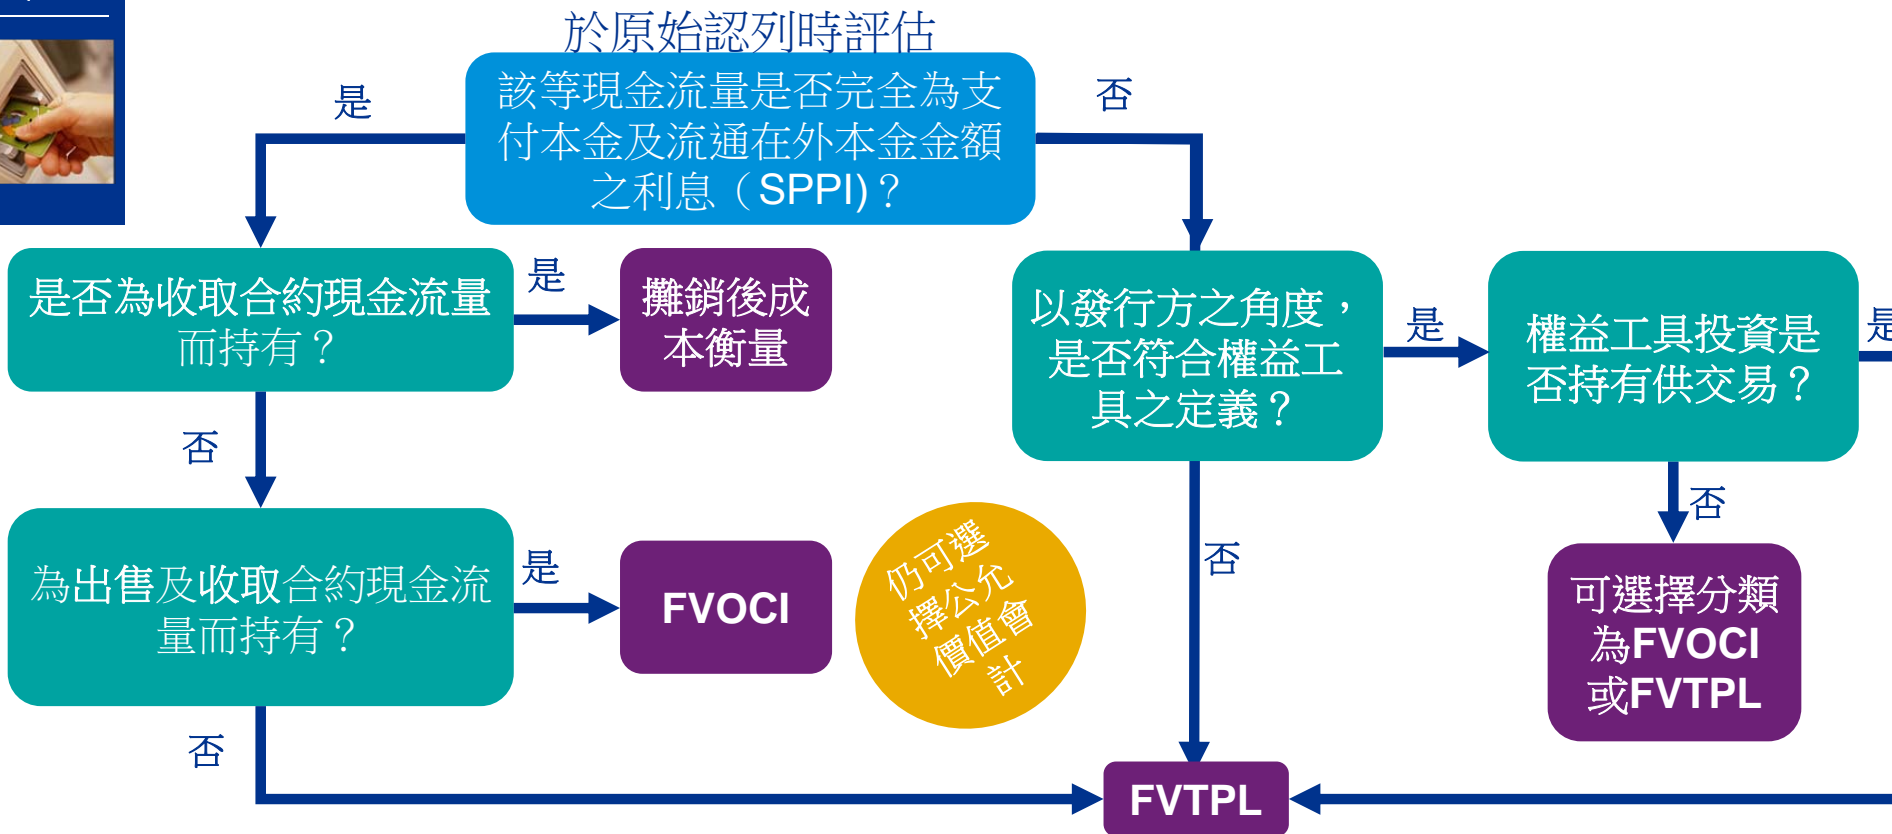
於原始認列時評估

該等現金流量是否完全為支付本金及流通在外本金金額之利息（SPPI)？

是

否

是否為收取合約現金流量而持有？

是

攤銷後成本衡量

以發行方之角度，是否符合權益工具之定義？

是

權益工具投資是否持有供交易？

是

否

否

為出售及收取合約現金流量而持有？

是

FVOCI

仍可選擇公允價值會計

否

可選擇分類為FVOCI或FVTPL

否

FVTPL